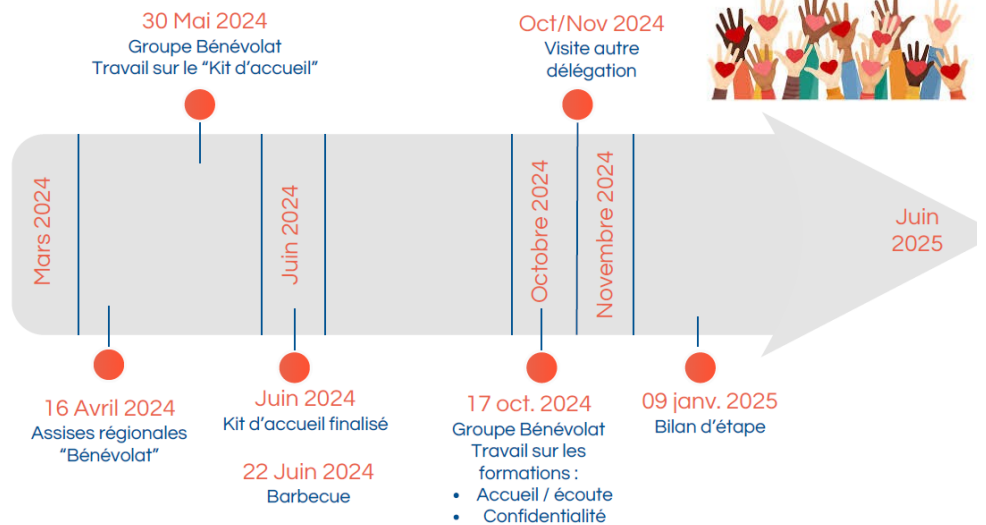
30 Mai 2024
Groupe Bénévolat
Travail sur le "Kit d'accueil"

Oct/Nov 2024
Visite autre délégation

Mars 2024

Juin 2024

Octobre 2024

Novembre 2024

Juin 2025

16 Avril 2024
Assises régionales "Bénévolat"

Juin 2024
Kit d'accueil finalisé

22 Juin 2024
Barbecue

17 oct. 2024
Groupe Bénévolat
Travail sur les formations :
• Accueil / écoute
• Confidentialité

09 janv. 2025
Bilan d'étape